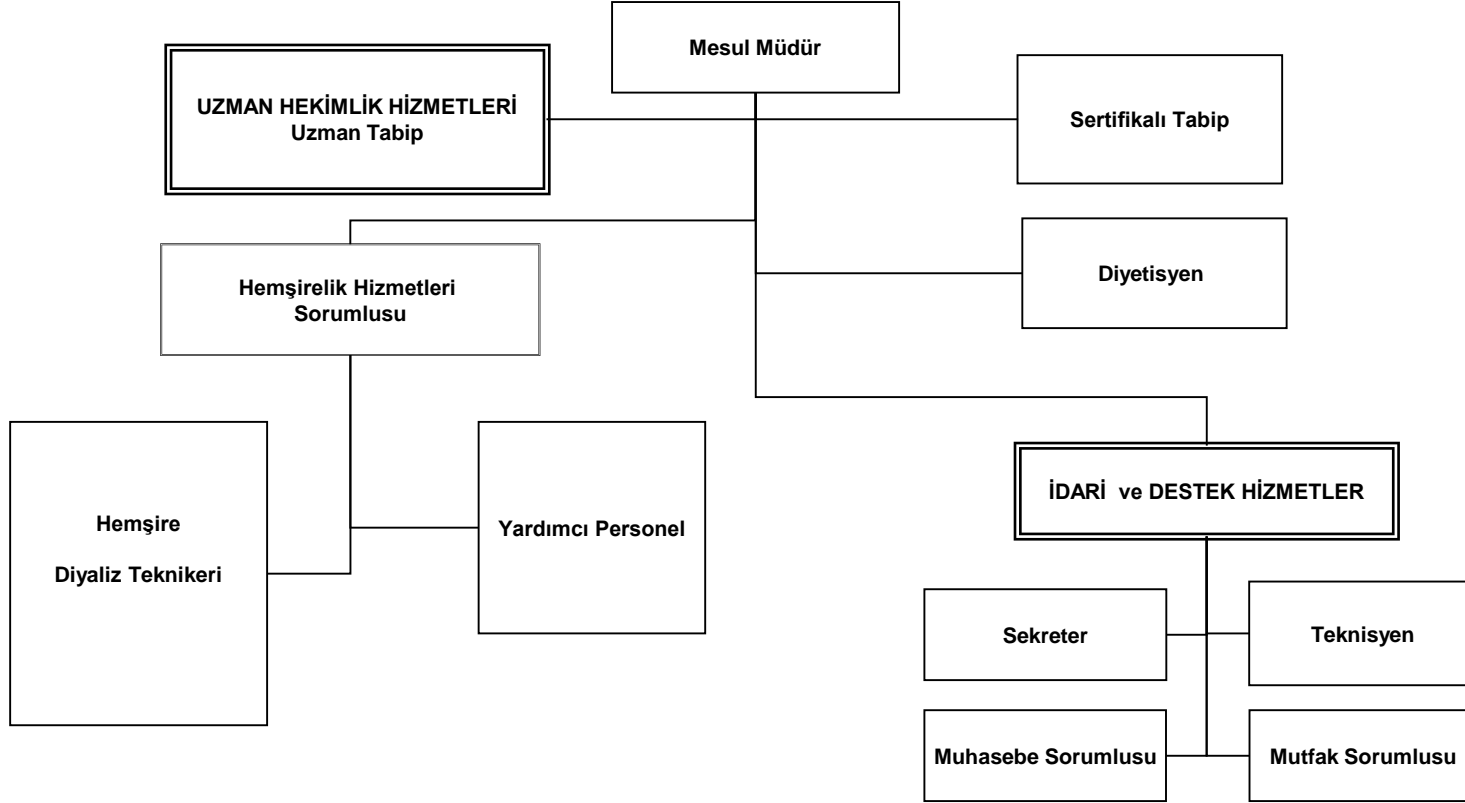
Mesul Müdür

UZMAN HEKİMLİK HİZMETLERİ
Uzman Tabip

Sertifikalı Tabip

Hemşirelik Hizmetleri Sorumlusu

Diyetisyen

Hemşire

Diyaliz Teknikeri

Yardımcı Personel

İDARİ ve DESTEK HİZMETLER

Sekreter

Teknisyen

Muhasebe Sorumlusu

Mutfak Sorumlusu